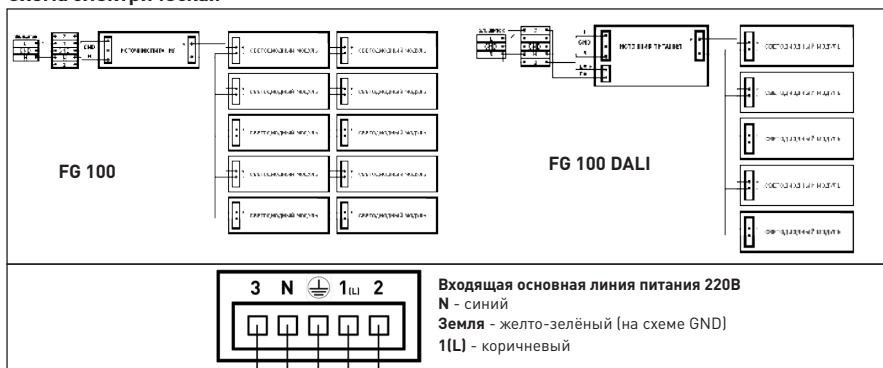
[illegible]

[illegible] GND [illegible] ИСТОЧНИК ПИТАНИЯ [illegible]

светодиодный модуль светодиодный модуль
светодиодный модуль светодиодный модуль
светодиодный модуль светодиодный модуль
светодиодный модуль светодиодный модуль
светодиодный модуль светодиодный модуль

FG 100

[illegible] GND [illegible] ИСТОЧНИК ПИТАНИЯ

светодиодный модуль
светодиодный модуль
светодиодный модуль
светодиодный модуль
светодиодный модуль

FG 100 DALI

3 N 1(L) 2

Входящая основная линия питания 220В
N - синий
Земля - желто-зелёный (на схеме GND)
1(L) - коричневый